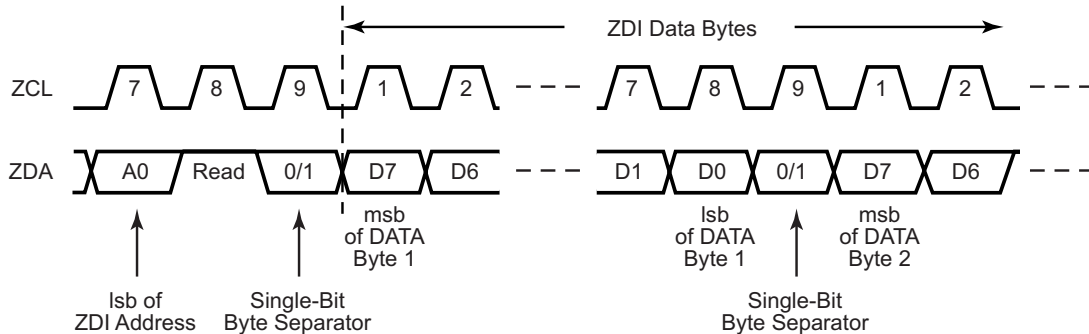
ZDI Data Bytes

ZCL 7 8 9 1 2 7 8 9 1 2

ZDA A0 Read 0/1 D7 D6 D1 D0 0/1 D7 D6

msb of DATA Byte 1

lsb of DATA Byte 1

msb of DATA Byte 2

lsb of ZDI Address

Single-Bit Byte Separator

Single-Bit Byte Separator